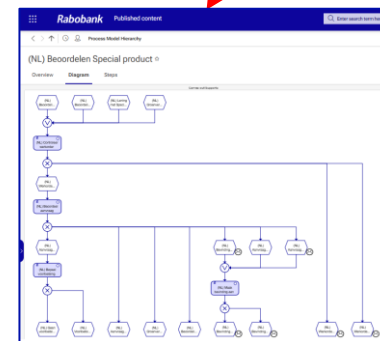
Rabobank Published content

Enter search term he

Process Model Hierarchy

(NL) Beoordelen Special product

Overview Diagram Steps

(NL) Beoorde...

(NL) Beoorde...

(NL) Lening i...

(NL) Ontvan...

(NL) Controle...

(NL) Beoorde...

(NL) Beoordelen...

(NL) Beoorde...

(NL) Aanvrag...

(NL) Aanvrag...

(NL) Aanvrag...

(NL) Aanvrag...

(NL) Beoord...

(NL) Aanvrag...

(NL) Aanvrag...

(NL) Aanvrag...

(NL) Aanvrag...

(NL) Aanvrag...

(NL) Aanvrag...

(NL) Aanvrag...

(NL) Aanvrag...

(NL) Aanvrag...